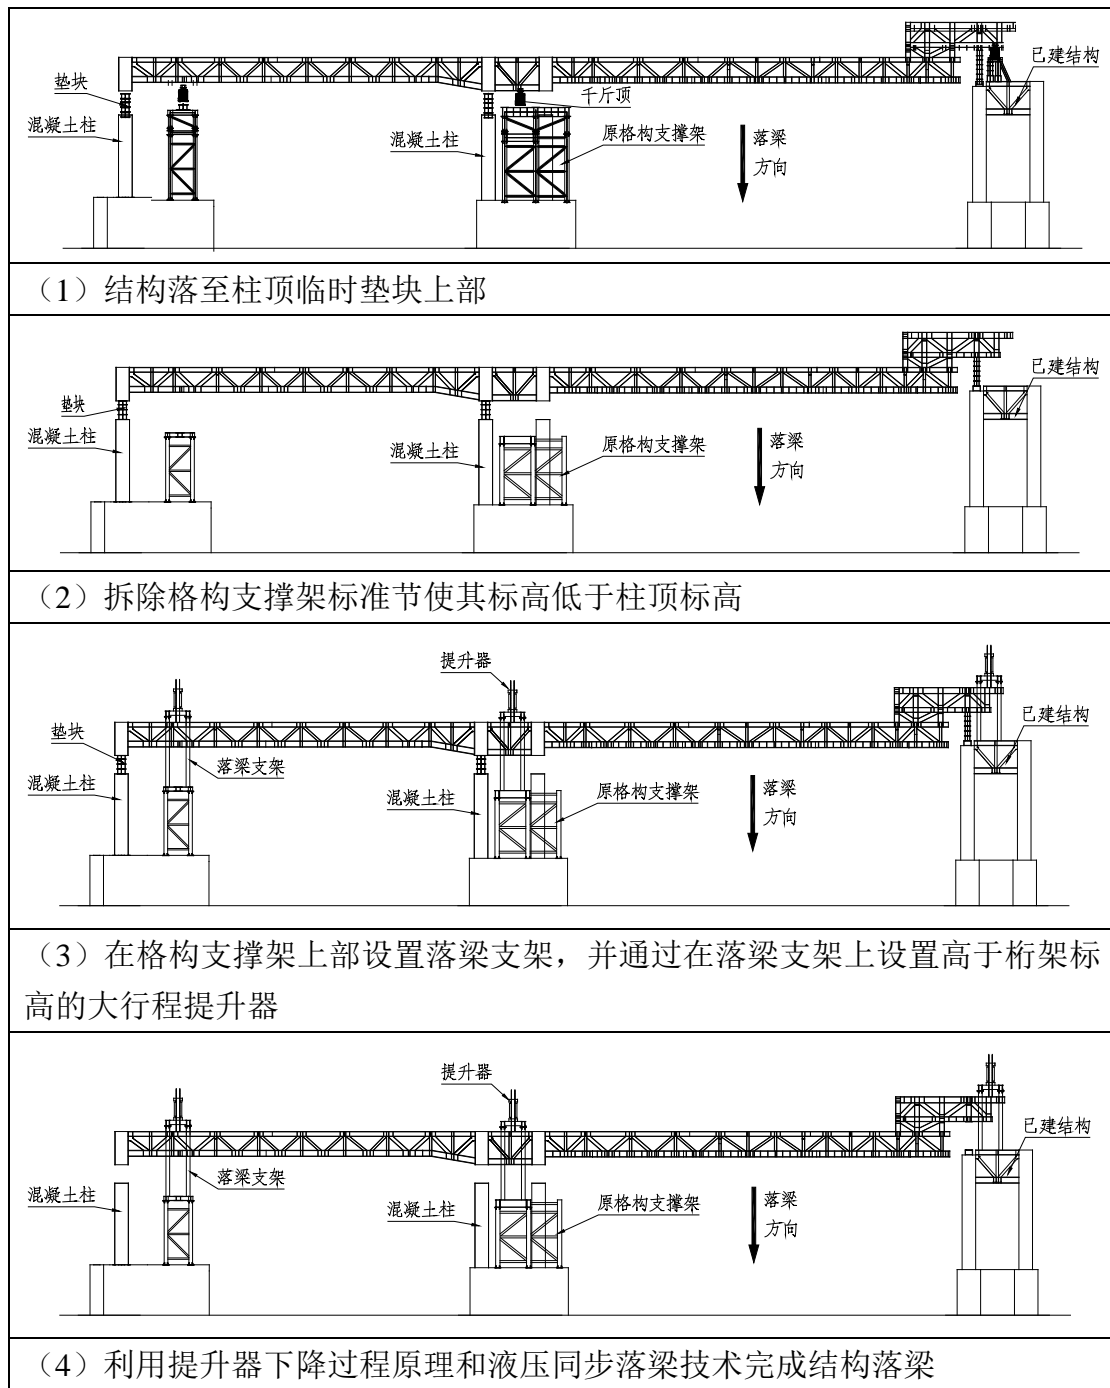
垫块
混凝土柱
千斤顶
已建结构
混凝土柱
原格构支撑架
落梁
方向

（1）结构落至柱顶临时垫块上部

垫块
混凝土柱
已建结构
混凝土柱
原格构支撑架
落梁
方向

（2）拆除格构支撑架标准节使其标高低于柱顶标高

提升器
垫块
已建结构
混凝土柱
落梁支架
混凝土柱
原格构支撑架
落梁
方向

（3）在格构支撑架上部设置落梁支架，并通过在落梁支架上设置高于桁架标高的大行程提升器

提升器
已建结构
混凝土柱
落梁支架
混凝土柱
原格构支撑架
落梁
方向

（4）利用提升器下降过程原理和液压同步落梁技术完成结构落梁